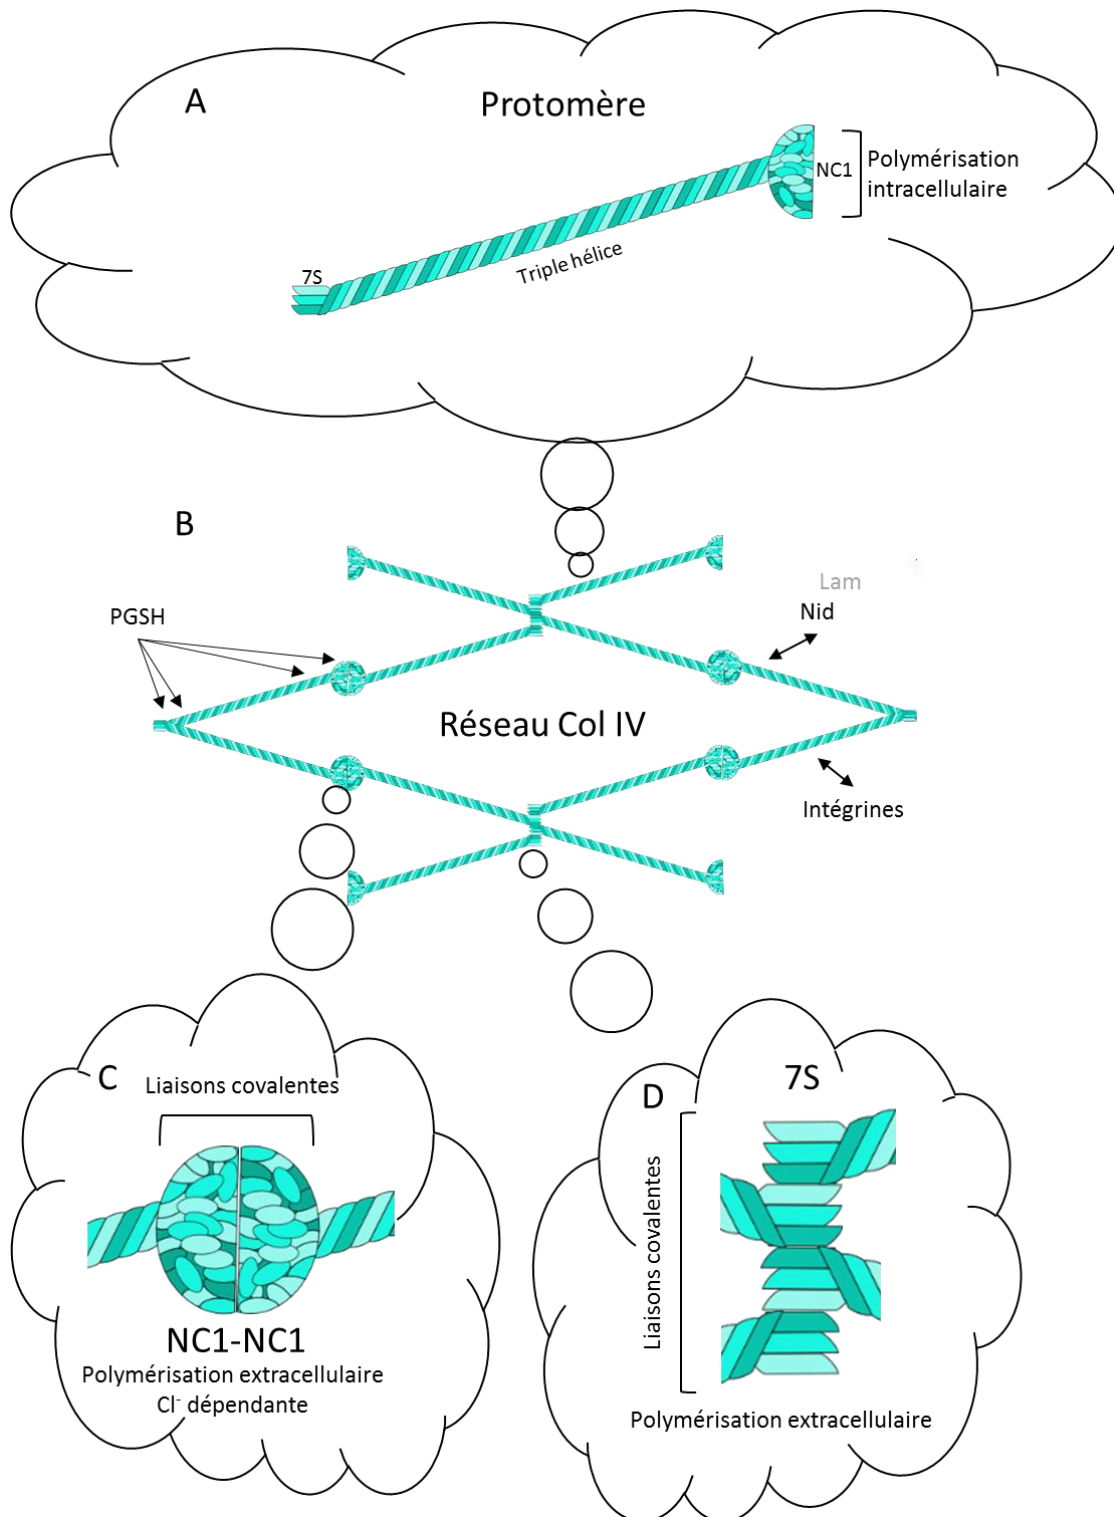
A

Protomère

NC1

Polymérisation intracellulaire

7S

Triple hélice

B

Lam

Nid

PGSH

Réseau Col IV

Intégrines

C

Liaisons covalentes

NC1-NC1

Polymérisation extracellulaire

$Cl^-$ dépendante

D

7S

Liaisons covalentes

Polymérisation extracellulaire